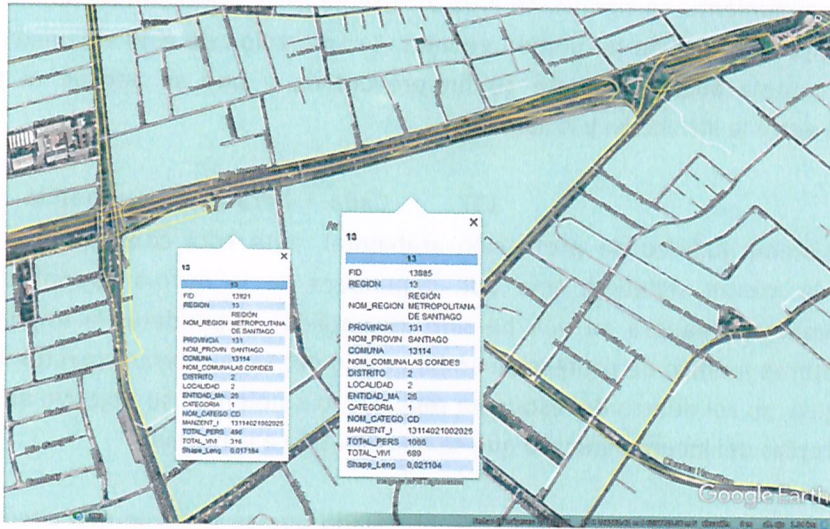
13

| 13 | |
|---|---|
| FID | 13821 |
| REGION | 13 |
| NOM_REGION | REGIÓN METROPOLITANA DE SANTIAGO |
| PROVINCIA | 131 |
| NOM_PROVIN | SANTIAGO |
| COMUNA | 13114 |
| NOM_COMUNA | LAS CONDES |
| DISTRITO | 2 |
| LOCALIDAD | 2 |
| ENTIDAD_MA | 25 |
| CATEGORIA | 1 |
| NOM_CATEGO | CD |
| MANZENT_I | 13114021002025 |
| TOTAL_PERS | 496 |
| TOTAL_VIVI | 316 |
| Shape_Leng | 0,017184 |

13

| 13 | |
|---|---|
| FID | 13885 |
| REGION | 13 |
| NOM_REGION | REGIÓN METROPOLITANA DE SANTIAGO |
| PROVINCIA | 131 |
| NOM_PROVIN | SANTIAGO |
| COMUNA | 13114 |
| NOM_COMUNA | LAS CONDES |
| DISTRITO | 2 |
| LOCALIDAD | 2 |
| ENTIDAD_MA | 26 |
| CATEGORIA | 1 |
| NOM_CATEGO | CD |
| MANZENT_I | 13114021002026 |
| TOTAL_PERS | 1065 |
| TOTAL_VIVI | 689 |
| Shape_Leng | 0,021104 |

Google Earth